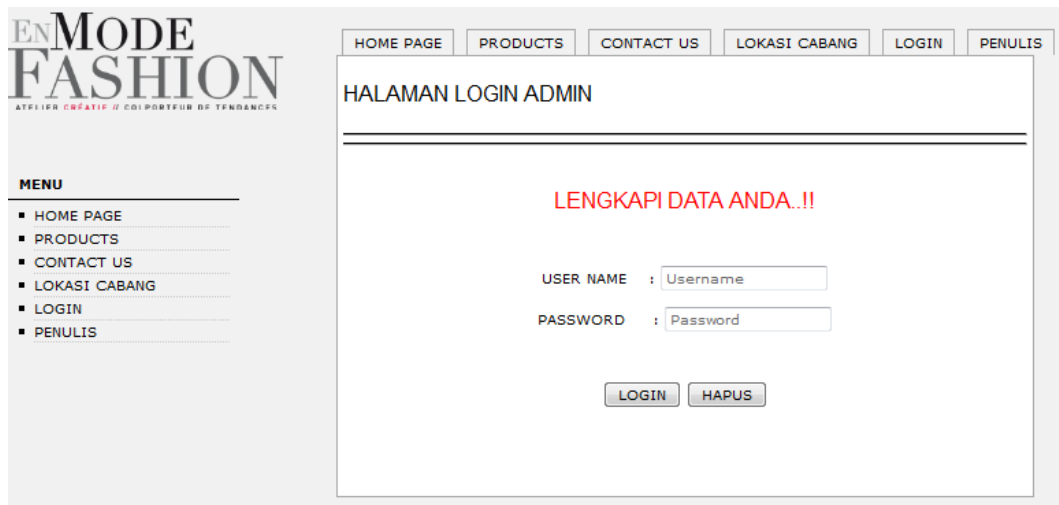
EN MODE FASHION
ATELIER CRÉATIF // COLPORTEUR DE TENDANCES

HOME PAGE | PRODUCTS | CONTACT US | LOKASI CABANG | LOGIN | PENULIS

HALAMAN LOGIN ADMIN

MENU
- HOME PAGE
- PRODUCTS
- CONTACT US
- LOKASI CABANG
- LOGIN
- PENULIS

LENGKAPI DATA ANDA..!!

USER NAME : Username

PASSWORD : Password

LOGIN HAPUS